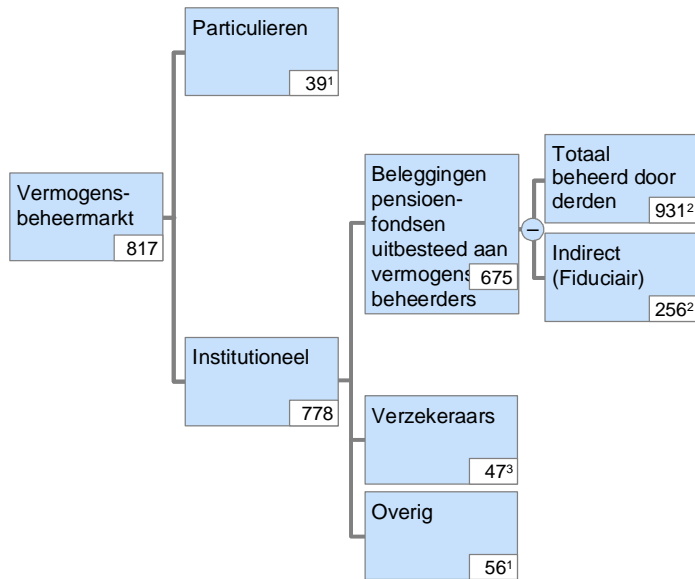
Particulieren
$39^1$

Vermogensbeheermarkt
817

Beleggingen pensioenfondsen uitbesteed aan vermogensbeheerders
675

Totaal beheerd door derden
$931^2$

−

Indirect (Fiduciair)
$256^2$

Institutioneel
778

Verzekeraars
$47^3$

Overig
$56^1$